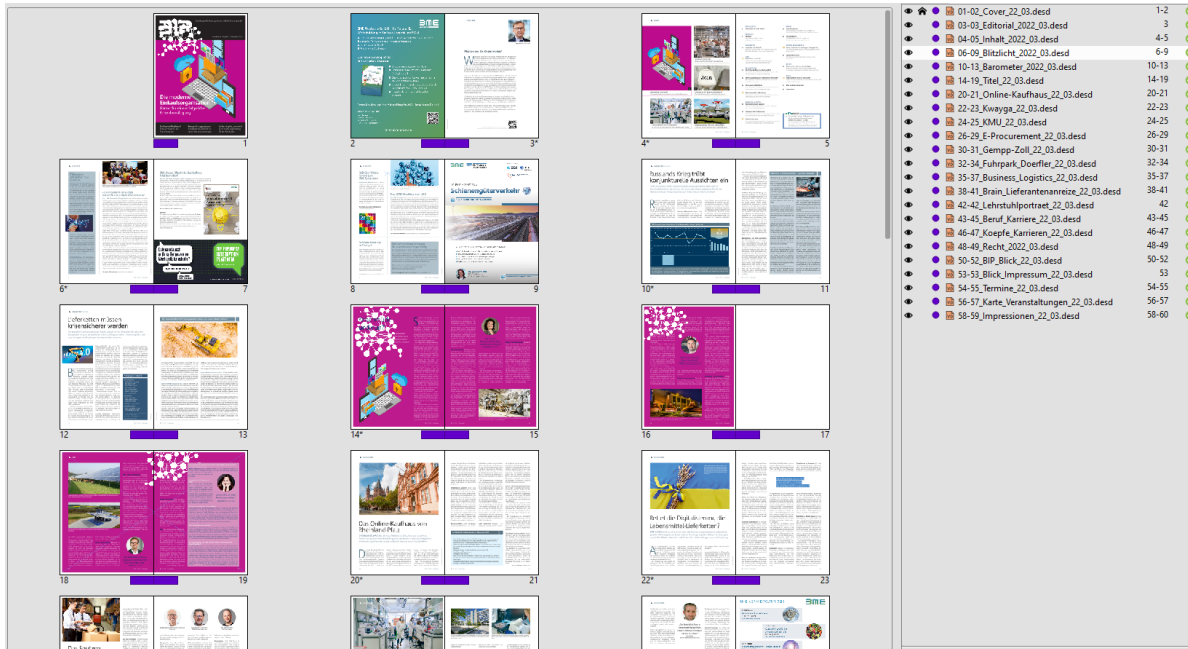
1
2
3*
4*
5
6*
7
8
9
10*
11
12
13
14*
15
16
17
18
19
20*
21
22*
23

Russlands Krieg trifft konjunkturelle Aufschwung ein

Lieferketten müssen krisensicherer werden

Das Online-Kaufhaus von Rheinland-Pfalz

Bringt die Digitalisierung die Lebensmittel-Lieferkette?

Schienengüterverkehr

| Datei | Seiten |
|---|---|
| 01-02_Cover_22_03.desd | 1-2 |
| 03-03_Editorial_2022_03.desd | 3 |
| 04-05_Inhalt_2022_03.desd | 4-5 |
| 06-09_Blitzlicht_2022_03.desd | 6-9 |
| 10-13_Barometer_2022_03.desd | 10-13 |
| 14-19_Titel_22_03.desd | 14-19 |
| 20-21_Online-Kaufhaus_22_03.desd | 20-21 |
| 22-23_Kwayga_22_03.desd | 22-23 |
| 24-25_KMU_22_03.desd | 24-25 |
| 26-29_E-Procurement_22_03.desd | 26-29 |
| 30-31_Gempp-Zoll_22_03.desd | 30-31 |
| 32-34_Fuhrpark_Doerfler_22_03.desd | 32-34 |
| 35-37_Business_Logistics_22_03.desd | 35-37 |
| 38-41_Brain_Lieferantenanreize_22_03.desd | 38-41 |
| 42-42_Lehrstuhlportraet_22_03.desd | 42 |
| 43-45_Beruf_Karriere_22_03.desd | 43-45 |
| 46-47_Koepfe_Karrieren_22_03.desd | 46-47 |
| 48-49_Recht_2022_03.desd | 48-49 |
| 50-52_BIP_Blick_22_03.desd | 50-52 |
| 53-53_Blick_Impressum_22_03.desd | 53 |
| 54-55_Termine_22_03.desd | 54-55 |
| 56-57_Karte_Veranstaltungen_22_03.desd | 56-57 |
| 58-59_Impressionen_22_03.desd | 58-60 |